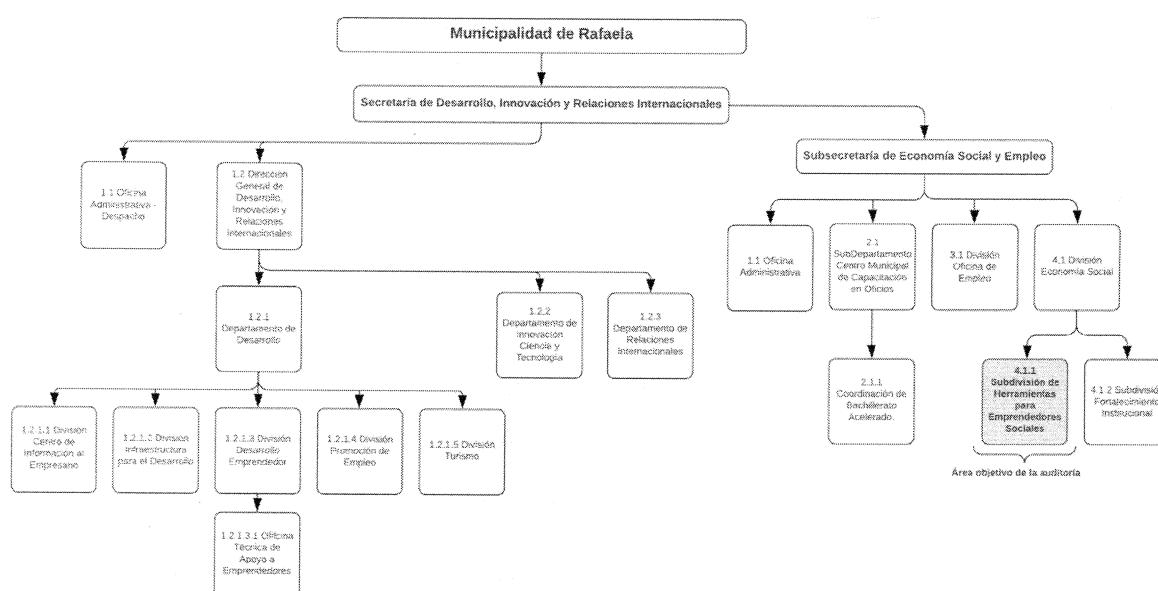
Municipalidad de Rafaela

Secretaría de Desarrollo, Innovación y Relaciones Internacionales

1.1 Oficina Administrativa - Despacho

1.2 Dirección General de Desarrollo, Innovación y Relaciones Internacionales

1.2.1 Departamento de Desarrollo

1.2.2 Departamento de Innovación Ciencia y Tecnología

1.2.3 Departamento de Relaciones Internacionales

1.2.1.1 División Centro de Información al Empresario

1.2.1.2 División Infraestructura para el Desarrollo

1.2.1.3 División Desarrollo Emprendedor

1.2.1.4 División Promoción de Empleo

1.2.1.5 División Turismo

1.2.1.3.1 Oficina Técnica de Apoyo a Emprendedores

Subsecretaría de Economía Social y Empleo

1.1 Oficina Administrativa

2.1 SubDepartamento Centro Municipal de Capacitación en Oficios

3.1 División Oficina de Empleo

4.1 División Economía Social

2.1.1 Coordinación de Bachillerato Acelerado.

4.1.1 Subdivisión de Herramientas para Emprendedores Sociales

4.1.2 Subdivisión Fortalecimiento Institucional

Área objetivo de la auditoría